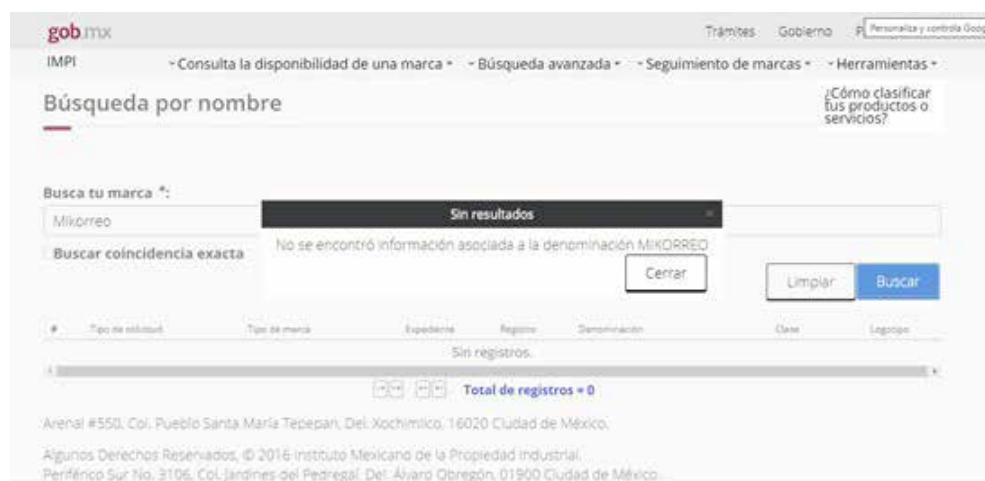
gob.mx

Trámites Gobierno P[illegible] Personaliza y controla Goog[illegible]

IMPI

- Consulta la disponibilidad de una marca - - Búsqueda avanzada - - Seguimiento de marcas - - Herramientas -

Búsqueda por nombre

¿Cómo clasificar tus productos o servicios?

Busca tu marca *:

Mikorreo

Buscar coincidencia exacta

Sin resultados

×

No se encontró información asociada a la denominación MIKORREO

Cerrar

Limpiar

Buscar

| # | Tipo de solicitud | Tipo de marca | Expediente | Registro | Denominación | Clase | Logotipo |
|---|---|---|---|---|---|---|---|
| Sin registros. | | | | | | | |

Total de registros = 0

Arenal #550, Col. Pueblo Santa María Tepepan, Del. Xochimilco, 16020 Ciudad de México.

Algunos Derechos Reservados, © 2016 Instituto Mexicano de la Propiedad Industrial.
Periférico Sur No. 3106, Col. Jardines del Pedregal, Del. Álvaro Obregón, 01900 Ciudad de México.